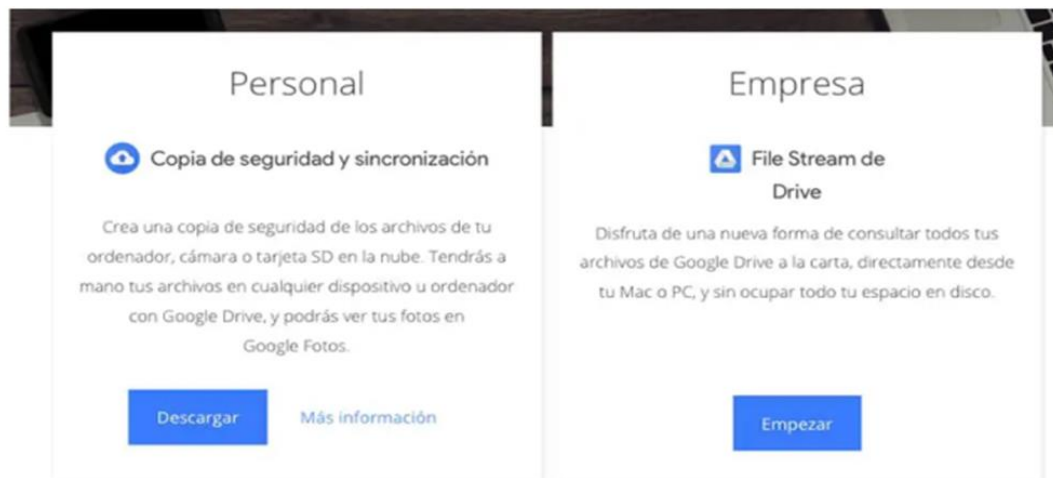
Personal

Copia de seguridad y sincronización

Crea una copia de seguridad de los archivos de tu ordenador, cámara o tarjeta SD en la nube. Tendrás a mano tus archivos en cualquier dispositivo u ordenador con Google Drive, y podrás ver tus fotos en Google Fotos.

Descargar

Más información

Empresa

File Stream de Drive

Disfruta de una nueva forma de consultar todos tus archivos de Google Drive a la carta, directamente desde tu Mac o PC, y sin ocupar todo tu espacio en disco.

Empezar